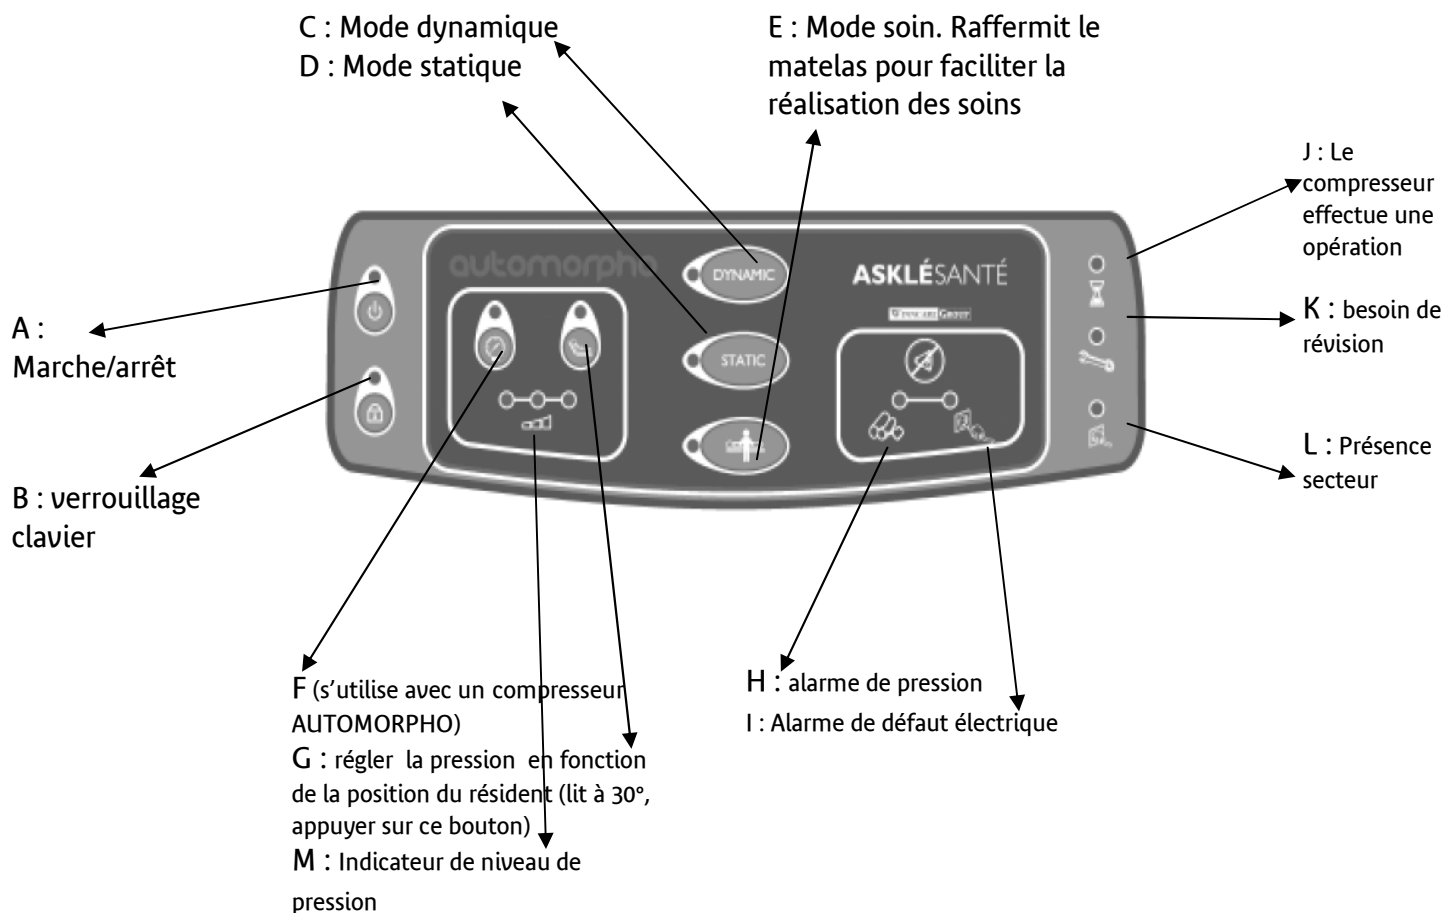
C : Mode dynamique
D : Mode statique

E : Mode soin. Raffermit le matelas pour faciliter la réalisation des soins

J : Le compresseur effectue une opération

automorpho

DYNAMIC

STATIC

ASKLÉSANTÉ

A : Marche/arrêt

K : besoin de révision

B : verrouillage clavier

L : Présence secteur

F (s'utilise avec un compresseur AUTOMORPHO)
G : régler la pression en fonction de la position du résident (lit à 30°, appuyer sur ce bouton)
M : Indicateur de niveau de pression

H : alarme de pression
I : Alarme de défaut électrique